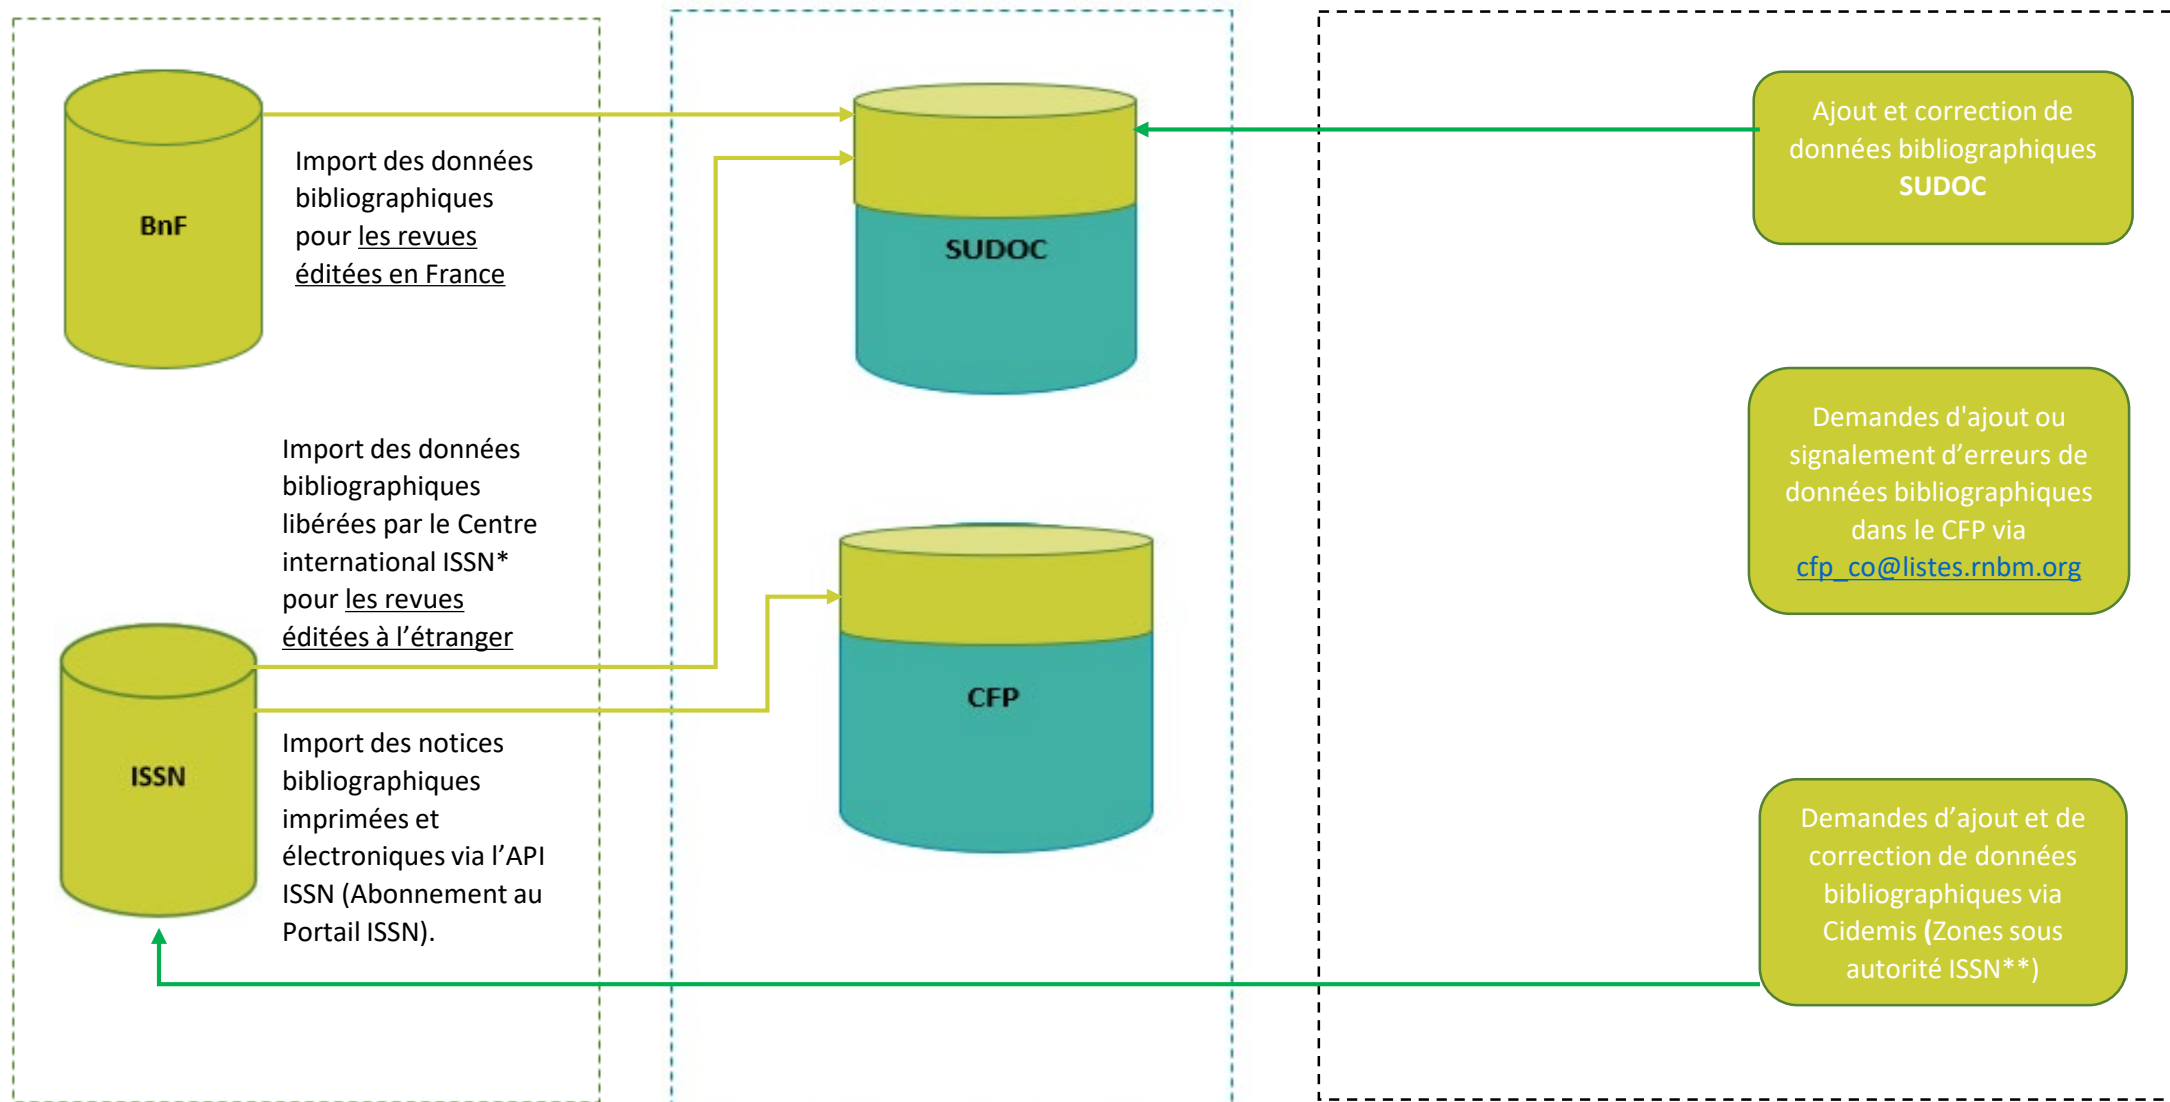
BnF

Import des données bibliographiques pour les revues éditées en France

Import des données bibliographiques libérées par le Centre international ISSN* pour les revues éditées à l'étranger

ISSN

Import des notices bibliographiques imprimées et électroniques via l'API ISSN (Abonnement au Portail ISSN).

SUDOC

CFP

Ajout et correction de données bibliographiques SUDOC

Demandes d'ajout ou signalement d'erreurs de données bibliographiques dans le CFP via cfp_co@listes.rnbm.org

Demandes d'ajout et de correction de données bibliographiques via Cidemis (Zones sous autorité ISSN**)